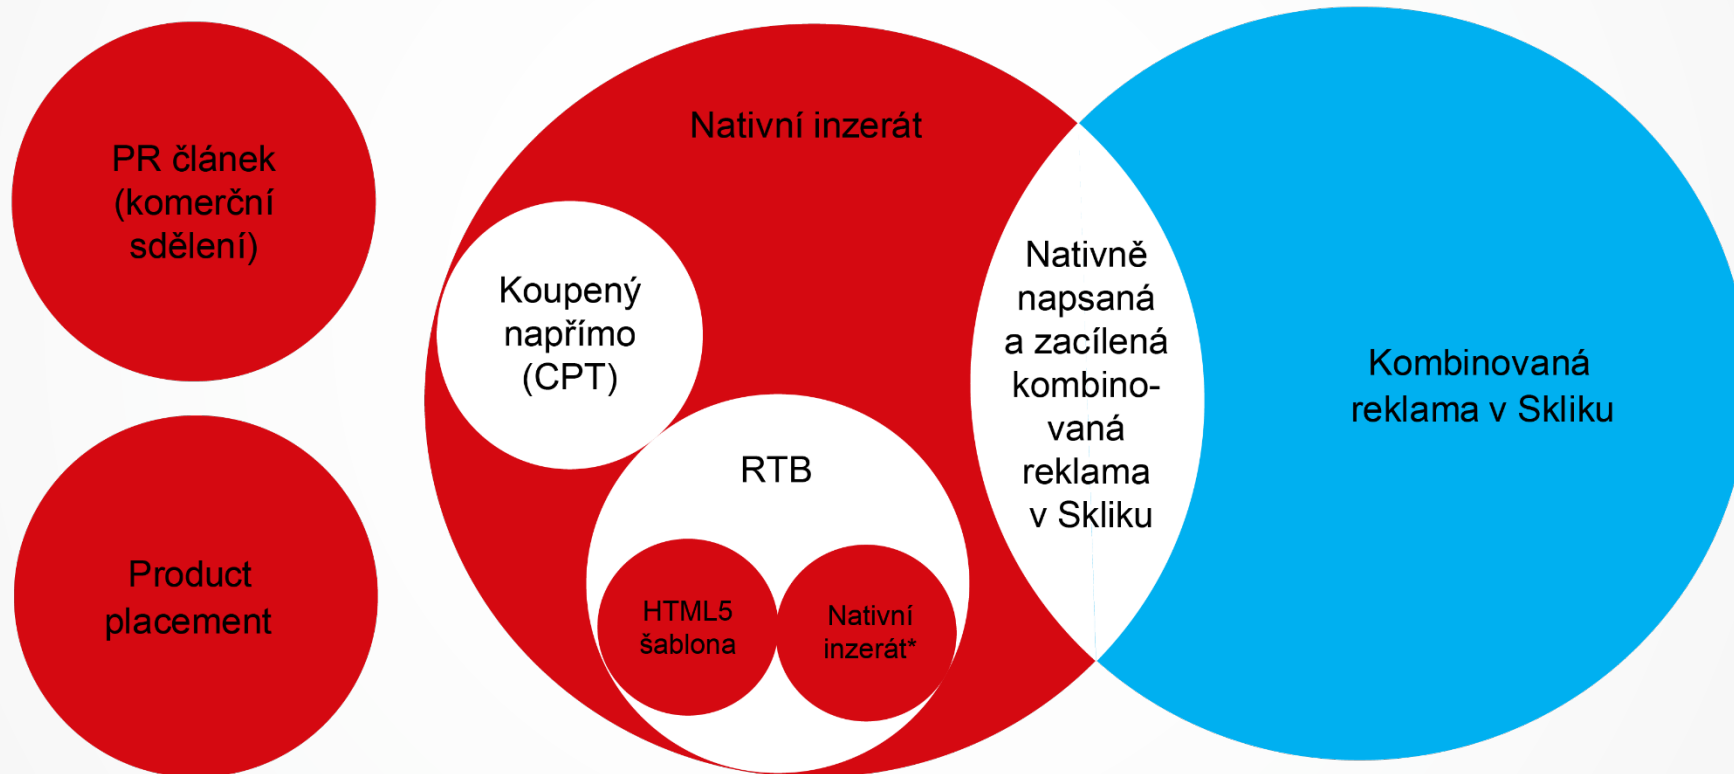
PR článek (komerční sdělení)

Product placement

Nativní inzerát

Koupený napřímo (CPT)

RTB

HTML5 šablona

Nativní inzerát*

Nativně napsaná a zacílená kombinovaná reklama v Skliku

Kombinovaná reklama v Skliku